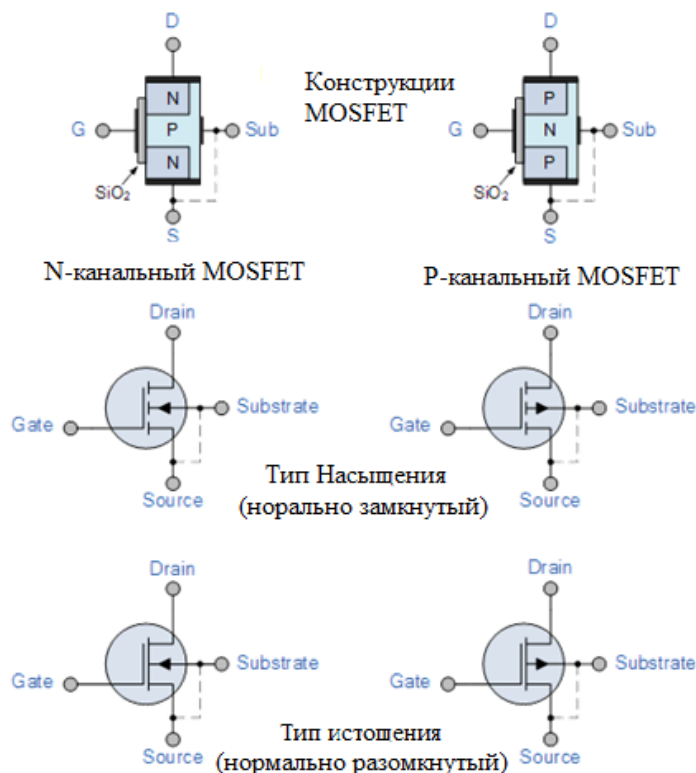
D

N
P
N

G

Sub

$SiO_2$

S

Конструкции MOSFET

D

P
N
P

G

Sub

$SiO_2$

S

N-канальный MOSFET

P-канальный MOSFET

Drain

Gate

Substrate

Source

Drain

Gate

Substrate

Source

Тип Насыщения (норально замкнутый)

Drain

Gate

Substrate

Source

Drain

Gate

Substrate

Source

Тип истощения (нормально разомкнутый)